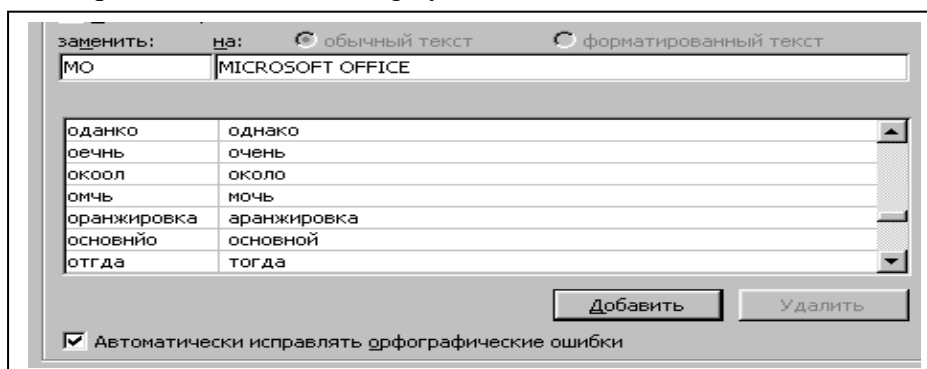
заменить: на: обычный текст форматированный текст

МО

MICROSOFT OFFICE

| | |
|---|---|
| оданко | однако |
| оечнь | очень |
| окоол | около |
| омчь | мочь |
| оранжировка | аранжировка |
| основнйо | основной |
| отгда | тогда |

Добавить Удалить

Автоматически исправлять орфографические ошибки